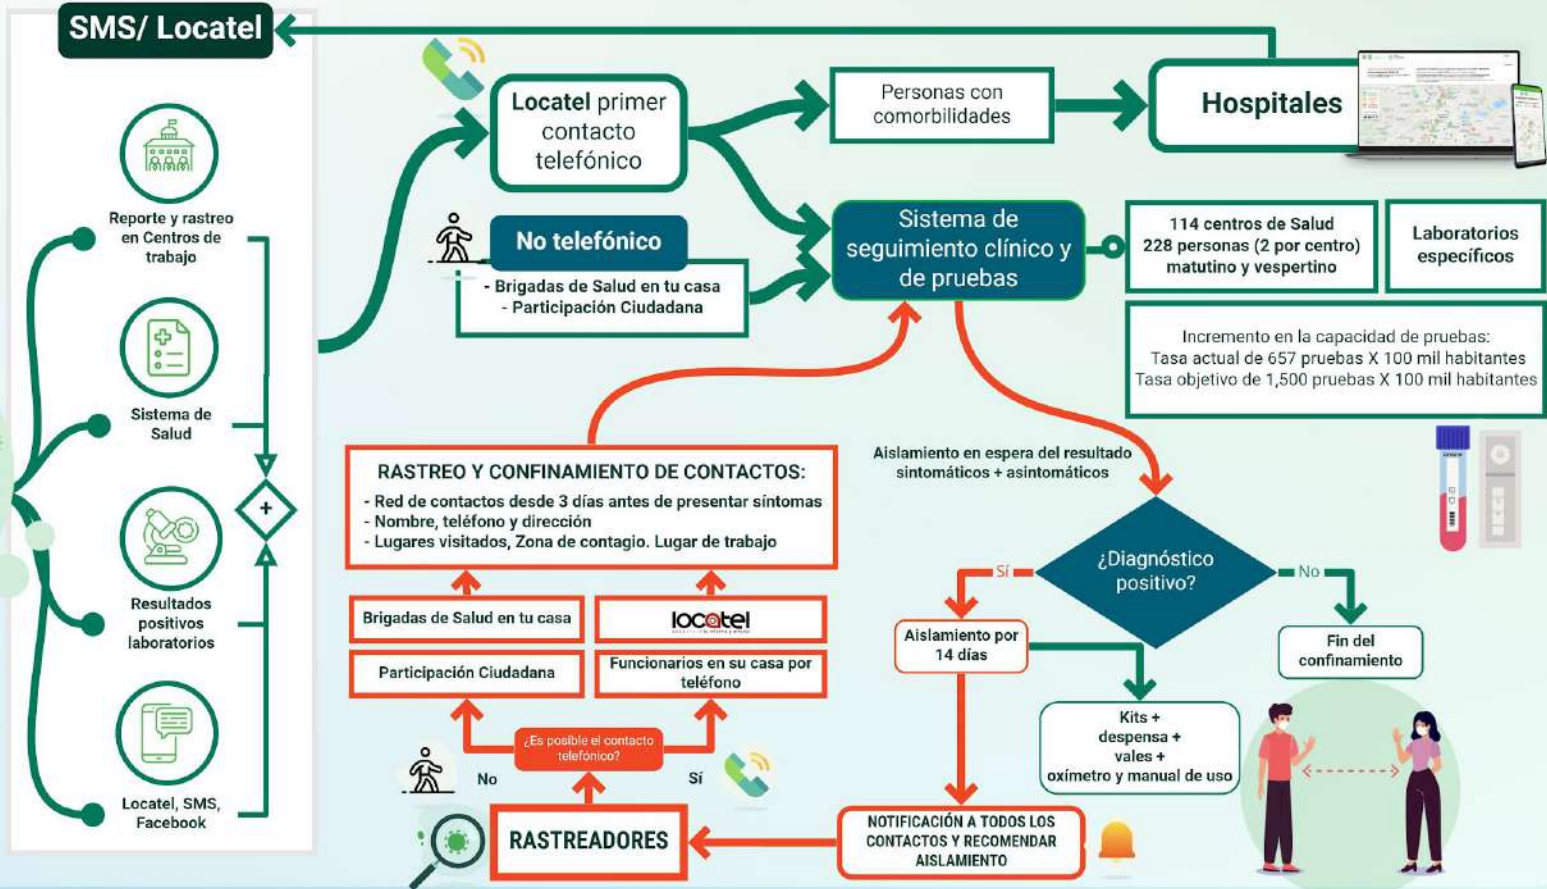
SMS/ Locatel

Reporte y rastreo en Centros de trabajo

Sistema de Salud

Resultados positivos laboratorios

Locatel, SMS, Facebook

+

Locatel primer contacto telefónico

No telefónico

- Brigadas de Salud en tu casa
- Participación Ciudadana

Personas con comorbilidades

Hospitales

Sistema de seguimiento clínico y de pruebas

114 centros de Salud
228 personas (2 por centro)
matutino y vespertino

Laboratorios específicos

Incremento en la capacidad de pruebas:
Tasa actual de 657 pruebas X 100 mil habitantes
Tasa objetivo de 1,500 pruebas X 100 mil habitantes

RASTREO Y CONFINAMIENTO DE CONTACTOS:
- Red de contactos desde 3 días antes de presentar síntomas
- Nombre, teléfono y dirección
- Lugares visitados, Zona de contagio. Lugar de trabajo

Aislamiento en espera del resultado sintomáticos + asintomáticos

¿Diagnóstico positivo?

Sí

No

Aislamiento por 14 días

Fin del confinamiento

Kits + despensa + vales + oxímetro y manual de uso

Brigadas de Salud en tu casa

locatel

Participación Ciudadana

Funcionarios en su casa por teléfono

¿Es posible el contacto telefónico?

No

Sí

RASTREADORES

NOTIFICACIÓN A TODOS LOS CONTACTOS Y RECOMENDAR AISLAMIENTO